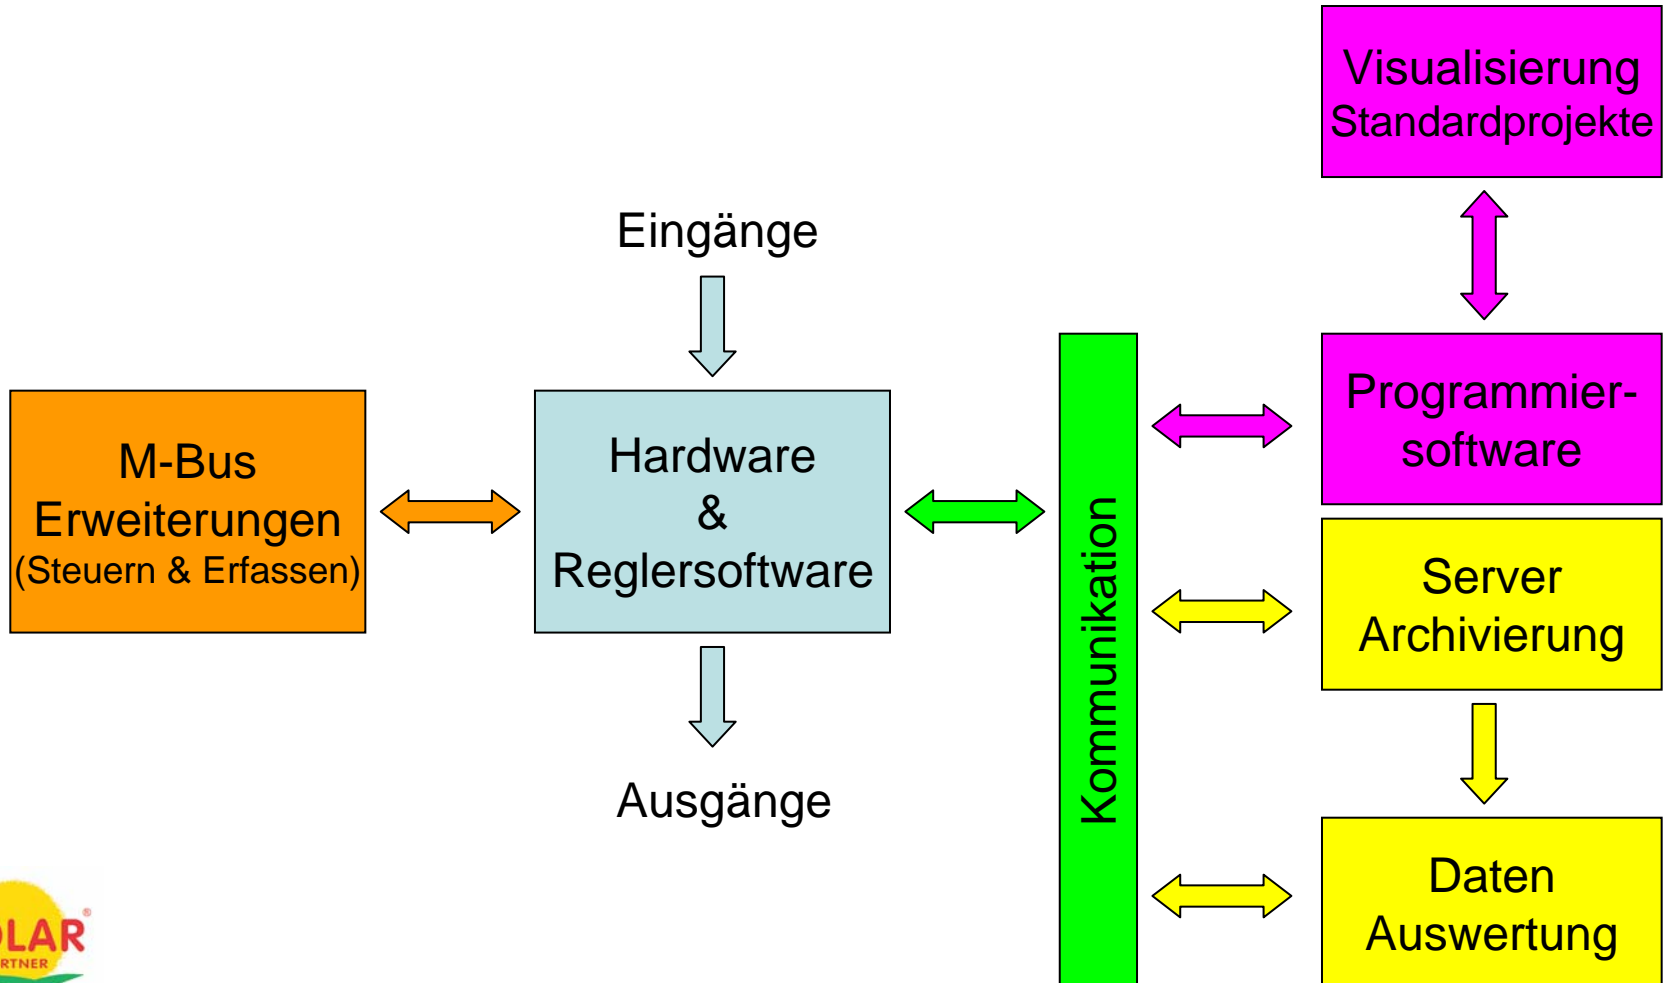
Visualisierung
Standardprojekte

Eingänge

M-Bus
Erweiterungen
(Steuern & Erfassen)

Hardware
&
Reglersoftware

Ausgänge

Kommunikation

Programmiersoftware

Server
Archivierung

Daten
Auswertung

LAR
RTNER